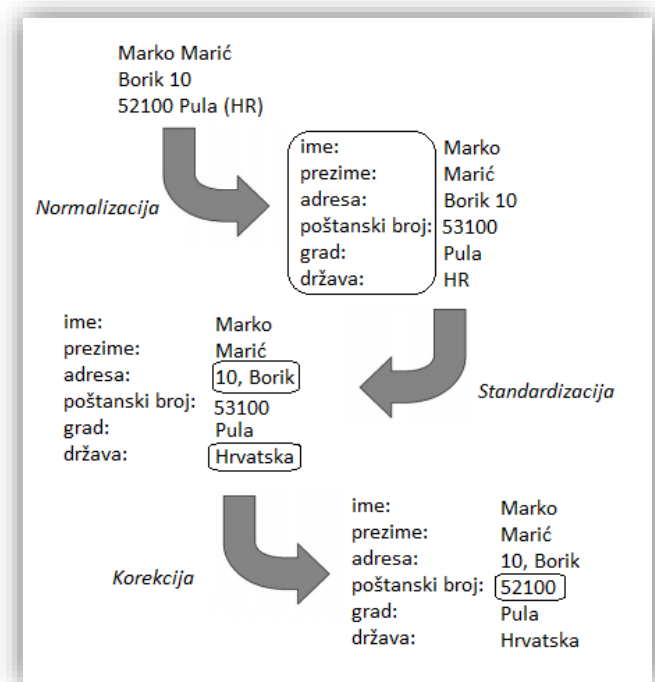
Marko Marić
Borik 10
52100 Pula (HR)

Normalizacija

| ime: | Marko |
|---|---|
| prezime: | Marić |
| adresa: | Borik 10 |
| poštanski broj: | 53100 |
| grad: | Pula |
| država: | HR |

Standardizacija

| ime: | Marko |
|---|---|
| prezime: | Marić |
| adresa: | 10, Borik |
| poštanski broj: | 53100 |
| grad: | Pula |
| država: | Hrvatska |

Korekcija

| ime: | Marko |
|---|---|
| prezime: | Marić |
| adresa: | 10, Borik |
| poštanski broj: | 52100 |
| grad: | Pula |
| država: | Hrvatska |